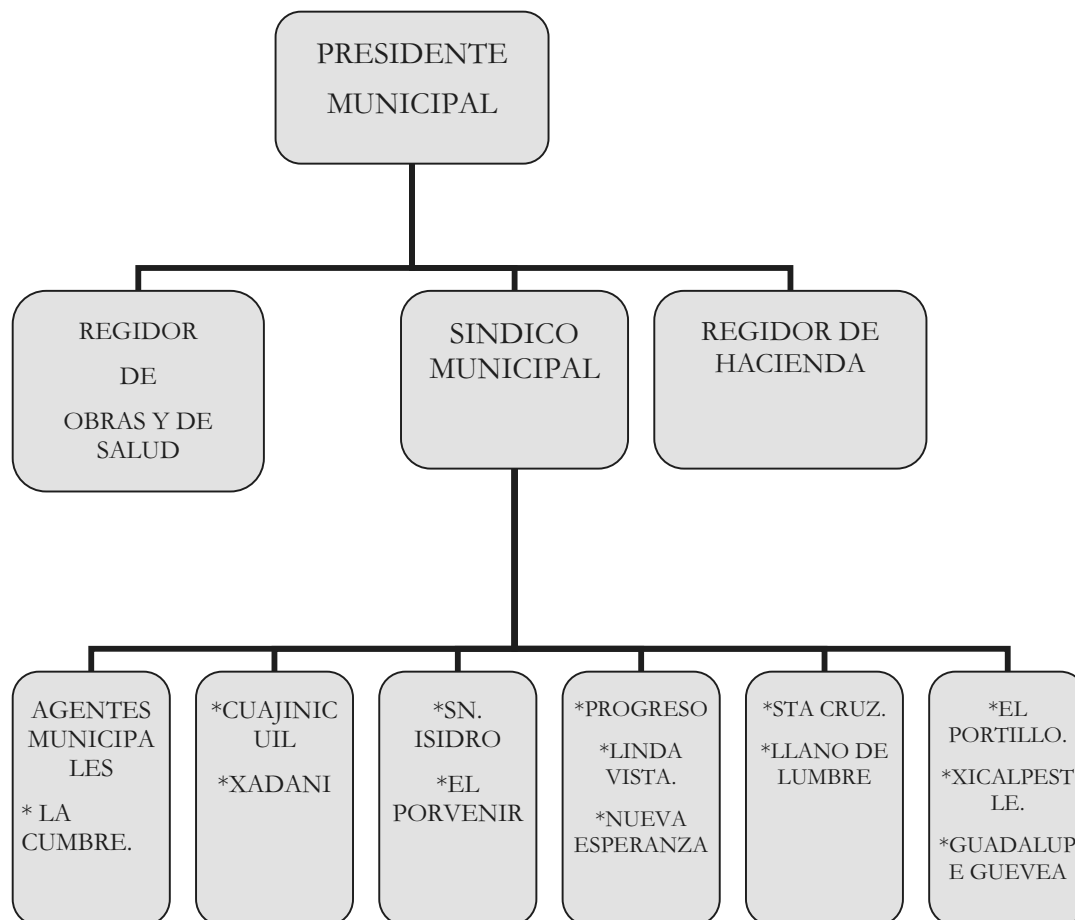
PRESIDENTE MUNICIPAL

REGIDOR DE OBRAS Y DE SALUD

SINDICO MUNICIPAL

REGIDOR DE HACIENDA

AGENTES MUNICIPALES

* LA CUMBRE.

*CUAJINICUIL

*XADANI

*SN. ISIDRO

*EL PORVENIR

*PROGRESO

*LINDA VISTA.

*NUEVA ESPERANZA

*STA CRUZ.

*LLANO DE LUMBRE

*EL PORTILLO.

*XICALPEST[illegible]LE.

*GUADALUP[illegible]E GUEVEA